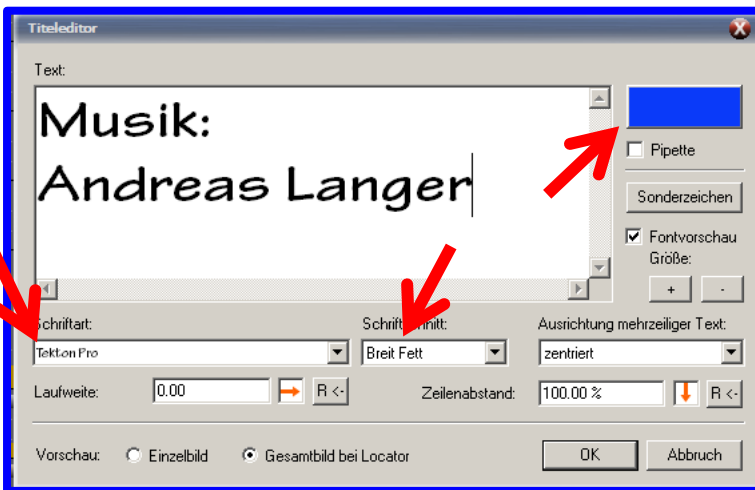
Titeleditor

Text:

Musik:
Andreas Langer

Pipette

Sonderzeichen

Fontvorschau
Größe:

+ -

Schriftart:
Tekton Pro

Schrift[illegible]nitt:
Breit Fett

Ausrichtung mehrzeiliger Text:
zentriert

Laufweite: 0.00 R <-

Zeilenabstand: 100.00 % R <-

Vorschau: Einzelbild Gesamtbild bei Locator

OK Abbruch